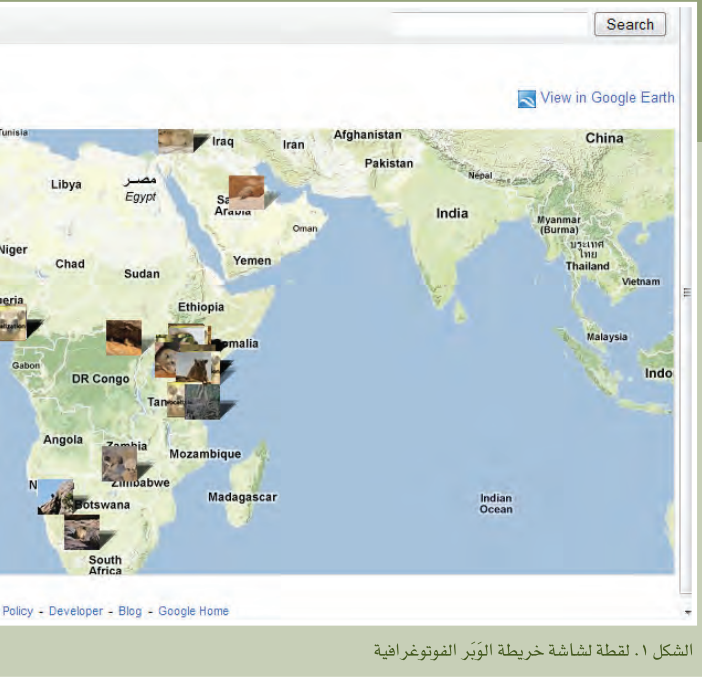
Search

View in Google Earth

Tunisia
Iraq
Iran
Afghanistan
China
Pakistan
Nepal
Libya
مصر
Egypt
Sa
Arabia
Oman
India
Myanmar (Burma)
ประเทศไทย
Thailand
Vietnam
Niger
Chad
Sudan
Yemen
Ethiopia
omalia
Malaysia
Indo
Gabon
DR Congo
Tan
Angola
Zambia
Mozambique
N
Zimbabwe
otswana
Madagascar
Indian Ocean
South Africa

Policy - Developer - Blog - Google Home

الشكل ١. لقطة لشاشة خريطة الوَبر الفوتوغرافية